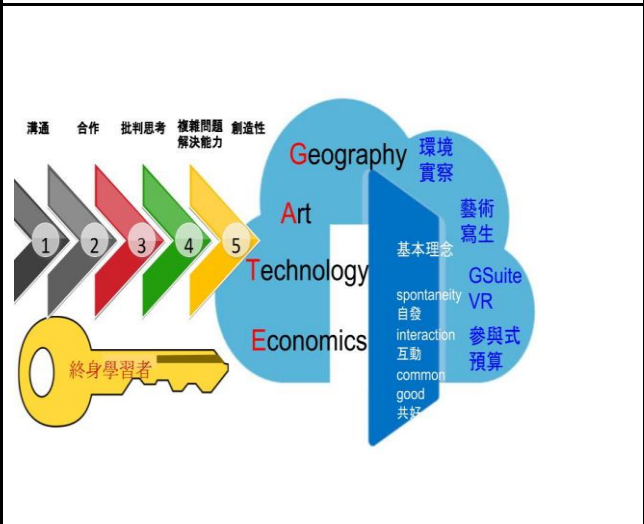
溝通

合作

批判思考

複雜問題解決能力

創造性

1

2

3

4

5

終身學習者

Geography

Art

Technology

Economics

環境實察

藝術寫生

GSuite VR

參與式預算

基本理念

spontaneity
自發
interaction
互動
common good
共好